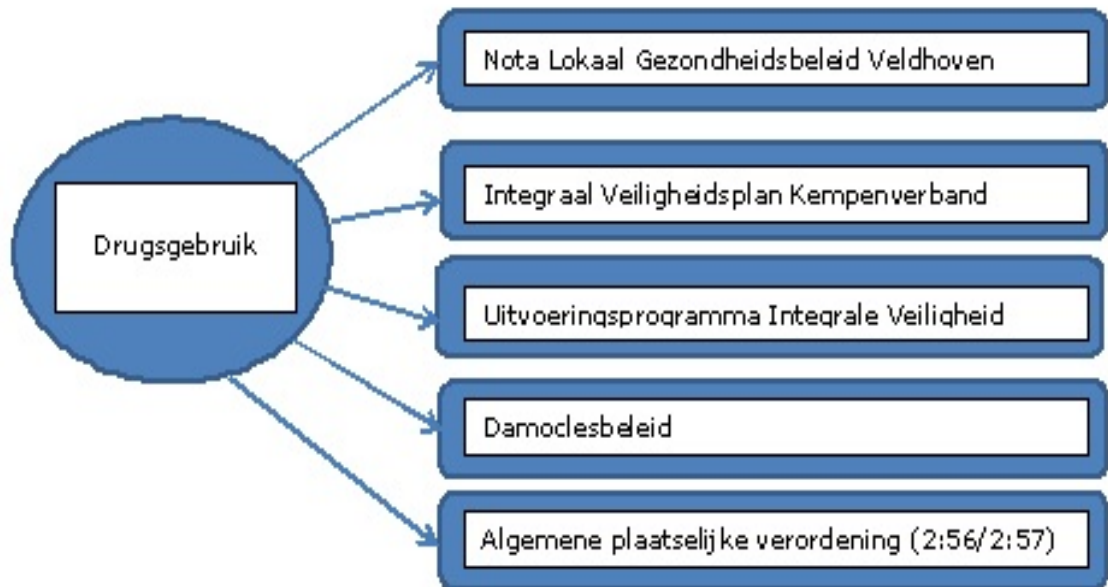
Drugsgebruik

Nota Lokaal Gezondheidsbeleid Veldhoven

Integraal Veiligheidsplan Kempenverband

Uitvoeringsprogramma Integrale Veiligheid

Damoclesbeleid

Algemene plaatselijke verordening (2:56/2:57)